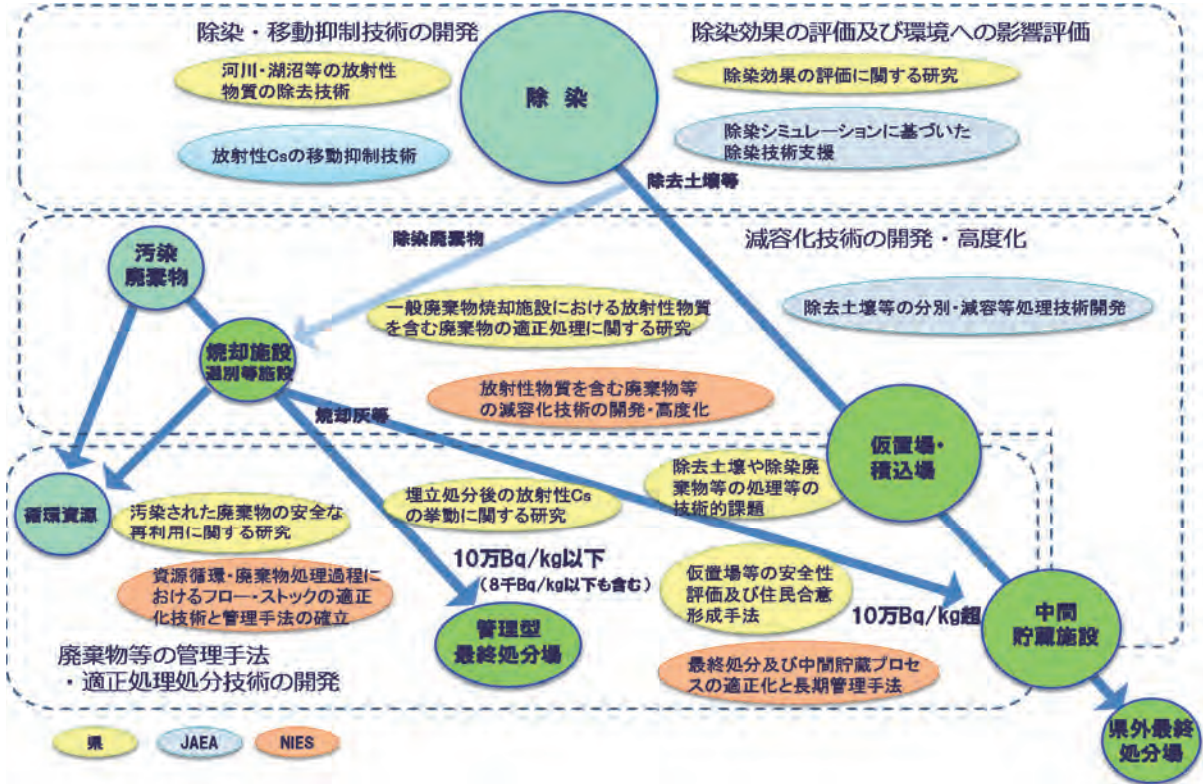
除染・移動抑制技術の開発

除染効果の評価及び環境への影響評価

河川・湖沼等の放射性物質の除去技術

除染

除染効果の評価に関する研究

除染シミュレーションに基づいた除染技術支援

放射性Csの移動抑制技術

除去土壌等

除染廃棄物

減容化技術の開発・高度化

汚染廃棄物

一般廃棄物焼却施設における放射性物質を含む廃棄物の適正処理に関する研究

除去土壌等の分別・減容等処理技術開発

焼却施設 選別等施設

放射性物質を含む廃棄物等の減容化技術の開発・高度化

焼却灰等

仮置場・積込場

除去土壌や除染廃棄物等の処理等の技術的課題

循環資源

汚染された廃棄物の安全な再利用に関する研究

埋立処分後の放射性Csの挙動に関する研究

10万Bq/kg以下 (8千Bq/kg以下も含む)

資源循環・廃棄物処理過程におけるフロー・ストックの適正化技術と管理手法の確立

仮置場等の安全性評価及び住民合意形成手法

10万Bq/kg超

管理型最終処分場

中間貯蔵施設

廃棄物等の管理手法・適正処理処分技術の開発

最終処分及び中間貯蔵プロセスの適正化と長期管理手法

県外最終処分場

県 JAEA NIES